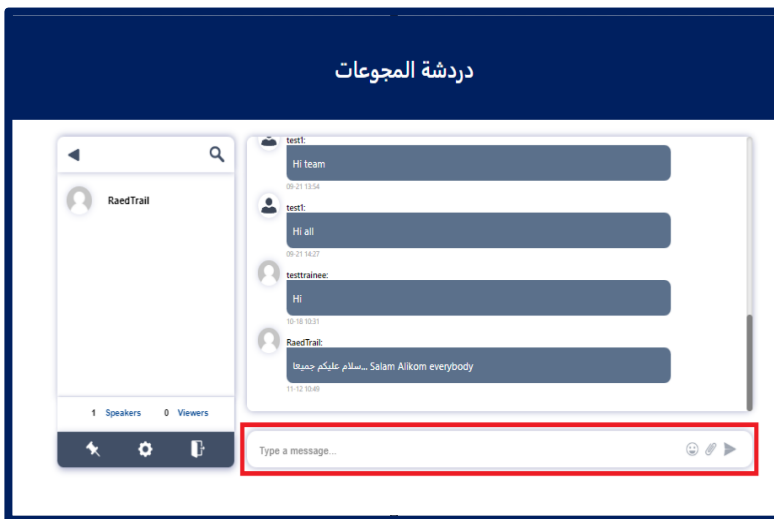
دردشة المجوعات

RaedTrail

1 Speakers 0 Viewers

test1:
Hi team
09-21 13:54

test1:
Hi all
09-21 14:27

testtrainee:
Hi
10-18 10:31

RaedTrail:
Salam Alikom everybody ...سلام عليكم جميعا
11-12 10:49

Type a message...